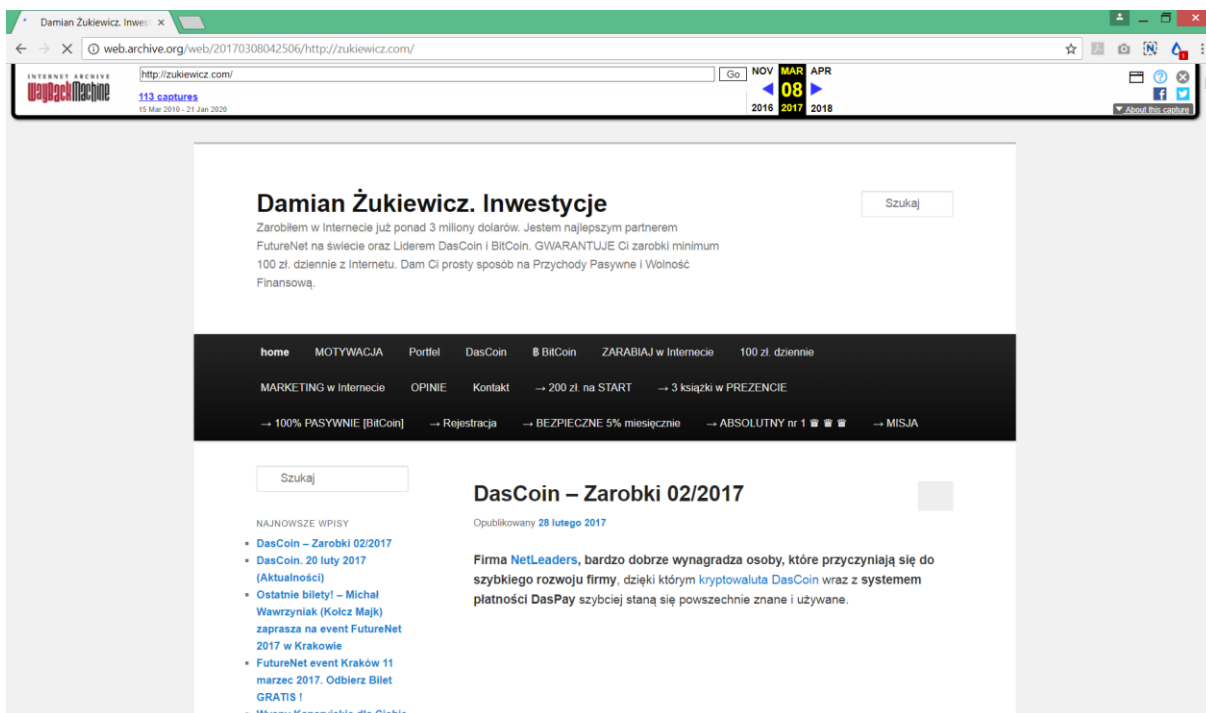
Damian Żukiewicz. Inwes ×

web.archive.org/web/20170308042506/http://zukiewicz.com/

INTERNET ARCHIVE
WayBackMachine

http://zukiewicz.com/

Go

113 captures
15 Mar 2010 - 21 Jan 2020

NOV MAR APR
08
2016 2017 2018

About this capture

Damian Żukiewicz. Inwestycje

Zarobiłem w Internecie już ponad 3 miliony dolarów. Jestem najlepszym partnerem FutureNet na świecie oraz Liderem DasCoin i BitCoin. GWARANTUJE Ci zarobki minimum 100 zł. dziennie z Internetu. Dam Ci prosty sposób na Przychody Pasywne i Wolność Finansową.

Szukaj

home MOTYWACJA Portfel DasCoin ฿ BitCoin ZARABIAJ w Internecie 100 zł. dziennie MARKETING w Internecie OPINIE Kontakt → 200 zł. na START → 3 książki w PREZENCIE → 100% PASYWNIE [BitCoin] → Rejestracja → BEZPIECZNE 5% miesięcznie → ABSOLUTNY nr 1 ♛ ♛ ♛ → MISJA

Szukaj

NAJNOWSZE WPISY

- DasCoin – Zarobki 02/2017
- DasCoin. 20 luty 2017 (Aktualności)
- Ostatnie bilety! – Michał Wawrzyniak (Kołcz Majk) zaprasza na event FutureNet 2017 w Krakowie
- FutureNet event Kraków 11 marzec 2017. Odbierz Bilet GRATIS !
- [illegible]

DasCoin – Zarobki 02/2017

Opublikowany 28 lutego 2017

Firma NetLeaders, bardzo dobrze wynagradza osoby, które przyczyniają się do szybkiego rozwoju firmy, dzięki którym kryptowaluta DasCoin wraz z systemem płatności DasPay szybciej staną się powszechnie znane i używane.